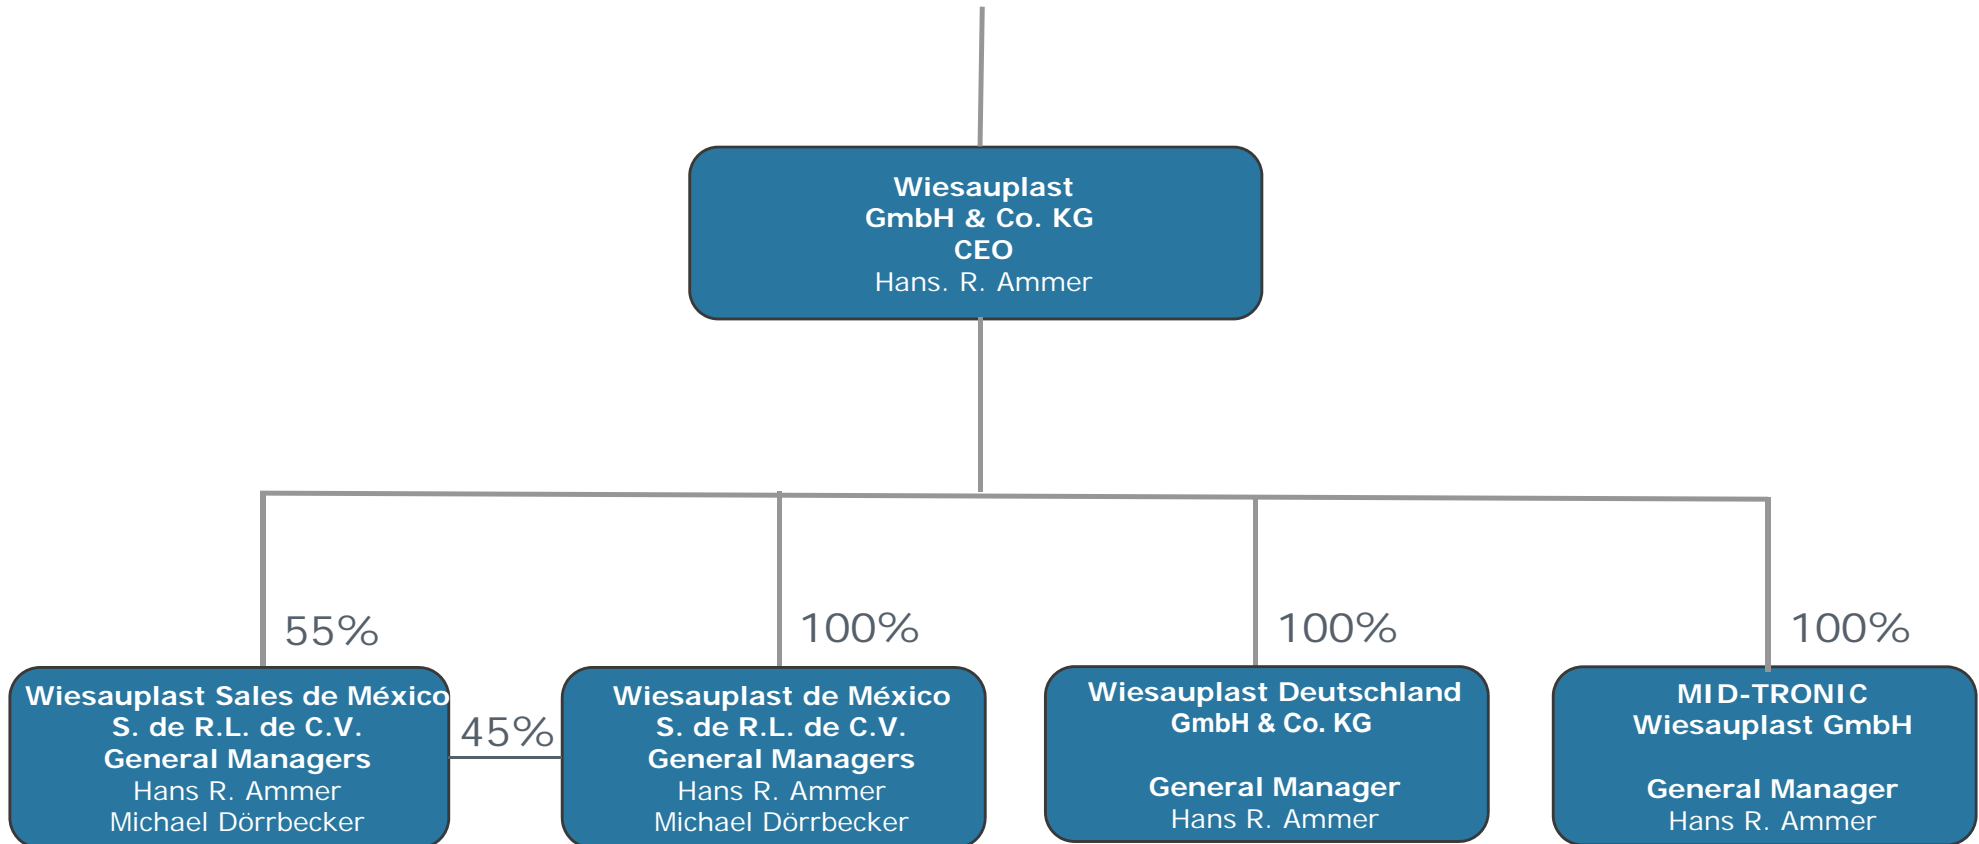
Wiesauplast
GmbH & Co. KG
CEO
Hans. R. Ammer

55%

Wiesauplast Sales de México
S. de R.L. de C.V.
General Managers
Hans R. Ammer
Michael Dörrbecker

45%

100%

Wiesauplast de México
S. de R.L. de C.V.
General Managers
Hans R. Ammer
Michael Dörrbecker

100%

Wiesauplast Deutschland
GmbH & Co. KG

General Manager
Hans R. Ammer

100%

MID-TRONIC
Wiesauplast GmbH

General Manager
Hans R. Ammer